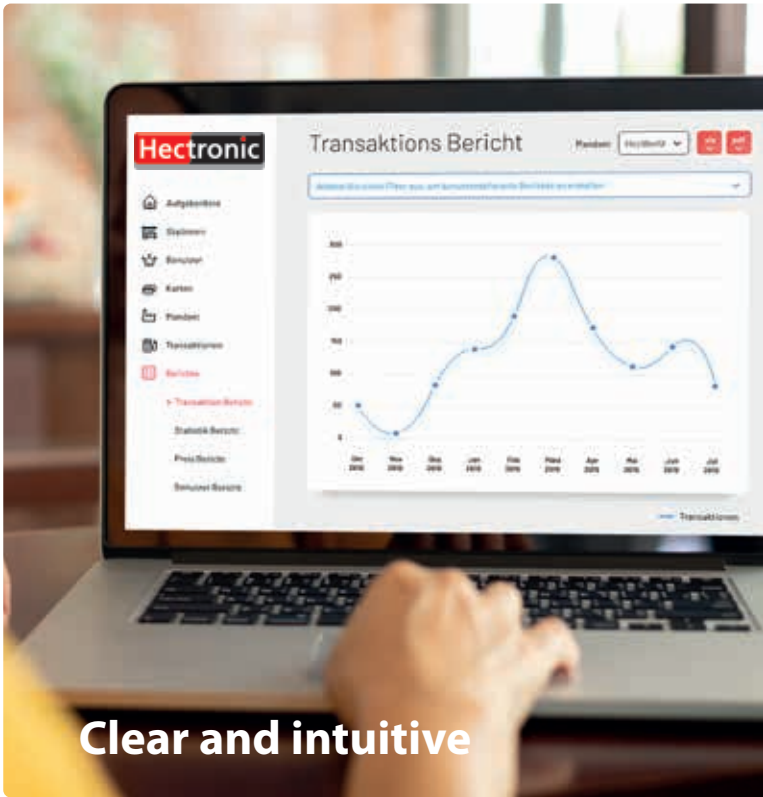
Hectronic

Transaktions Bericht

Pandem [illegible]

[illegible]

Aufgabenliste
Stationen
Benutzer
Karten
Pandem
Transaktionen
Berichte
Transaktion Bericht
Statistik Bericht
Preis Bericht
Benutzer Bericht

300
250
200
150
100
50
0

Okt 2018
Nov 2018
Dez 2018
Jan 2019
Feb 2019
März 2019
Apr 2019
Mai 2019
Jun 2019
Jul 2019

Transaktionen

Clear and intuitive